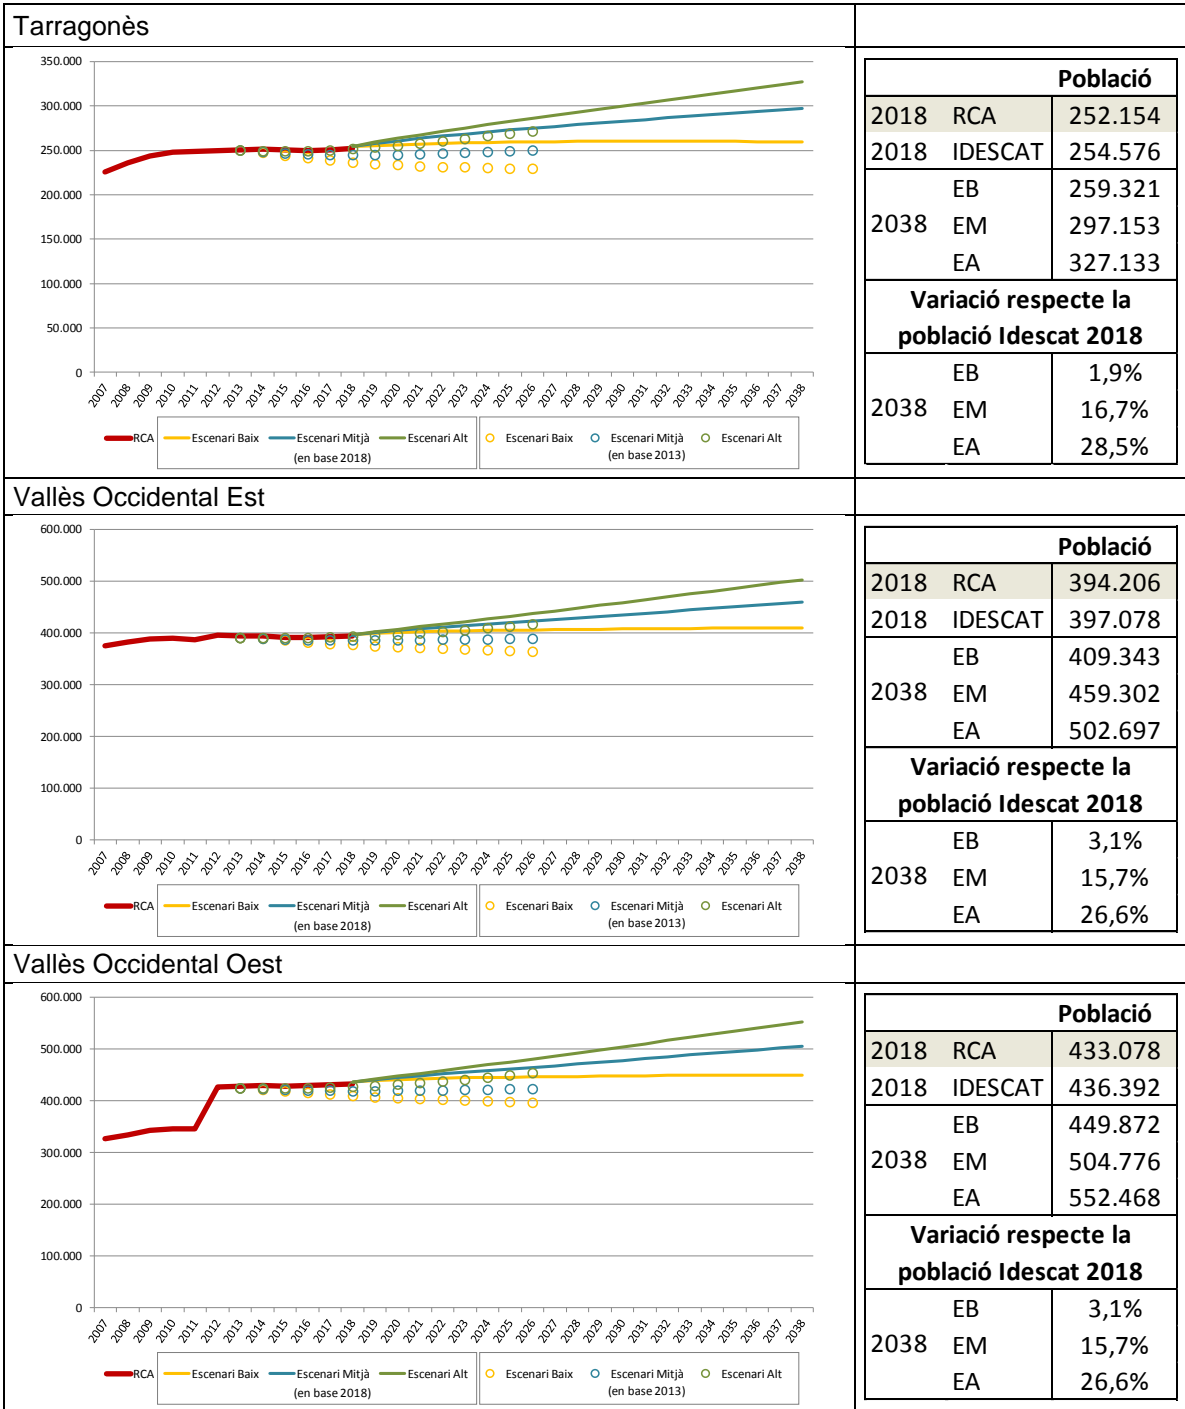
Tarragonès

350.000
300.000
250.000
200.000
150.000
100.000
50.000
0

2007 2008 2009 2010 2011 2012 2013 2014 2015 2016 2017 2018 2019 2020 2021 2022 2023 2024 2025 2026 2027 2028 2029 2030 2031 2032 2033 2034 2035 2036 2037 2038

RCA Escenari Baix Escenari Mitjà Escenari Alt (en base 2018) Escenari Baix Escenari Mitjà Escenari Alt (en base 2013)

| | | Població |
|---|---|---|
| 2018 | RCA | 252.154 |
| 2018 | IDESCAT | 254.576 |
| | EB | 259.321 |
| 2038 | EM | 297.153 |
| | EA | 327.133 |
| Variació respecte la població Idescat 2018 | | |
| | EB | 1,9% |
| 2038 | EM | 16,7% |
| | EA | 28,5% |

Vallès Occidental Est

600.000
500.000
400.000
300.000
200.000
100.000
0

2007 2008 2009 2010 2011 2012 2013 2014 2015 2016 2017 2018 2019 2020 2021 2022 2023 2024 2025 2026 2027 2028 2029 2030 2031 2032 2033 2034 2035 2036 2037 2038

RCA Escenari Baix Escenari Mitjà Escenari Alt (en base 2018) Escenari Baix Escenari Mitjà Escenari Alt (en base 2013)

| | | Població |
|---|---|---|
| 2018 | RCA | 394.206 |
| 2018 | IDESCAT | 397.078 |
| | EB | 409.343 |
| 2038 | EM | 459.302 |
| | EA | 502.697 |
| Variació respecte la població Idescat 2018 | | |
| | EB | 3,1% |
| 2038 | EM | 15,7% |
| | EA | 26,6% |

Vallès Occidental Oest

600.000
500.000
400.000
300.000
200.000
100.000
0

2007 2008 2009 2010 2011 2012 2013 2014 2015 2016 2017 2018 2019 2020 2021 2022 2023 2024 2025 2026 2027 2028 2029 2030 2031 2032 2033 2034 2035 2036 2037 2038

RCA Escenari Baix Escenari Mitjà Escenari Alt (en base 2018) Escenari Baix Escenari Mitjà Escenari Alt (en base 2013)

| | | Població |
|---|---|---|
| 2018 | RCA | 433.078 |
| 2018 | IDESCAT | 436.392 |
| | EB | 449.872 |
| 2038 | EM | 504.776 |
| | EA | 552.468 |
| Variació respecte la població Idescat 2018 | | |
| | EB | 3,1% |
| 2038 | EM | 15,7% |
| | EA | 26,6% |